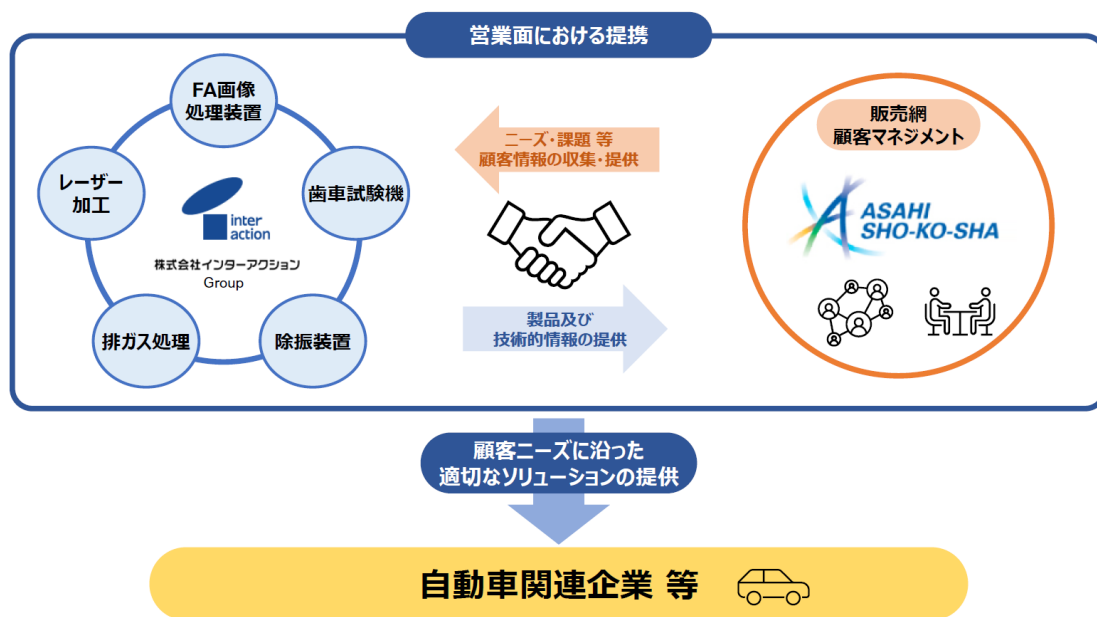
営業面における提携

FA画像処理装置

歯車試験機

除振装置

排ガス処理

レーザー加工

inter action

株式会社インターアクション Group

ニーズ・課題 等
顧客情報の収集・提供

製品及び
技術的情報の提供

販売網
顧客マネジメント

ASAHI SHO-KO-SHA

顧客ニーズに沿った
適切なソリューションの提供

自動車関連企業 等